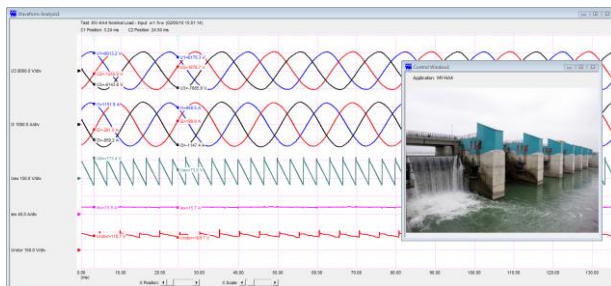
Waveform Analysis

Test: WI-HAM Nominal Load - Input: a/1 Sine (02/09/16 15:01:14)

C1 Position: 5.29 ms C2 Position: 24.50 ms

U 8000.0 V/div

I1 1000.0 A/div

Ueo 150.0 V/div

Ieo 40.0 A/div

Umbrr 150.0 V/div

Control Window

Application: WI-HAM

0.00 (ms)

10.00

20.00

30.00

40.00

50.00

60.00

70.00

80.00

90.00

100.00

110.00

120.00

130.00

X Position

X Scale